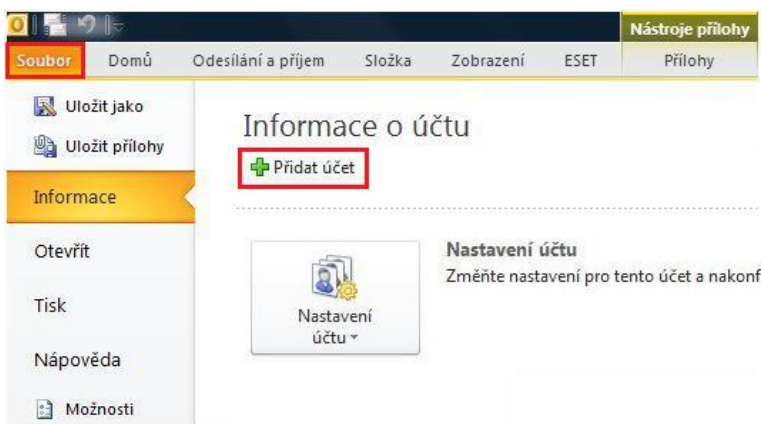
Nástroje přílohy

Soubor | Domů | Odesílání a příjem | Složka | Zobrazení | ESET | Přílohy

Uložit jako

Uložit přílohy

Informace

Otevřít

Tisk

Nápověda

Možnosti

Informace o účtu

Přidat účet

Nastavení účtu

Nastavení účtu

Změňte nastavení pro tento účet a nakonf